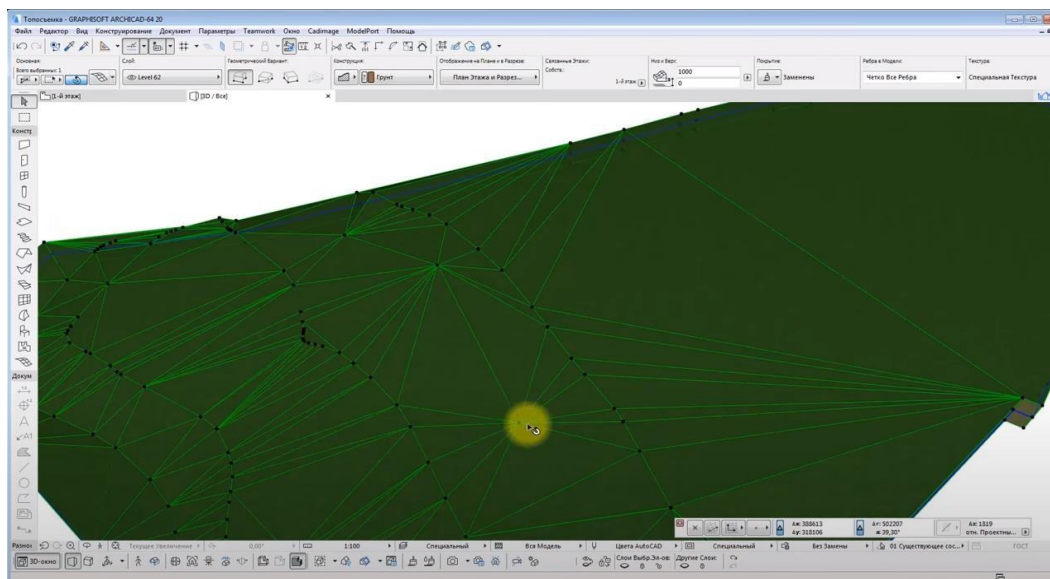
Топосьемка - GRAPHISOFT ARCHICAD-64 20

Файл Редактор Вид Конструирование Документ Параметры Teamwork Окно Cadimage ModelPort Помощь

Основная: Всего выбранных: 1
Слой: Level 62
Геометрический Вариант:
Конструкция: Грунт
Отображение на Плане и в Разрезе: План Этажа и Разрез...
Связанные Этажи: Собств.: 1-й этаж
Низ и Верх: 1000 0
Покрытие: Заменены
Ребра в Модели: Четко Все Ребра
Текстура: Специальная Текстура

[1-й этаж]
[3D / Все]

Констр
Докум

Δx: 388613 Δy: 318106
Δr: 502207 α: 39,30°
Δz: 1819 отн. Проектны...

Разное
Текущее Увеличение
0,00°
1:100
Специальный
Вся Модель
Цвета AutoCAD
Специальный
Без Замены
01 Существующее сос...
ГОСТ
3D-окно
Слои Выбр.Эл-ов:
Другие Слои: